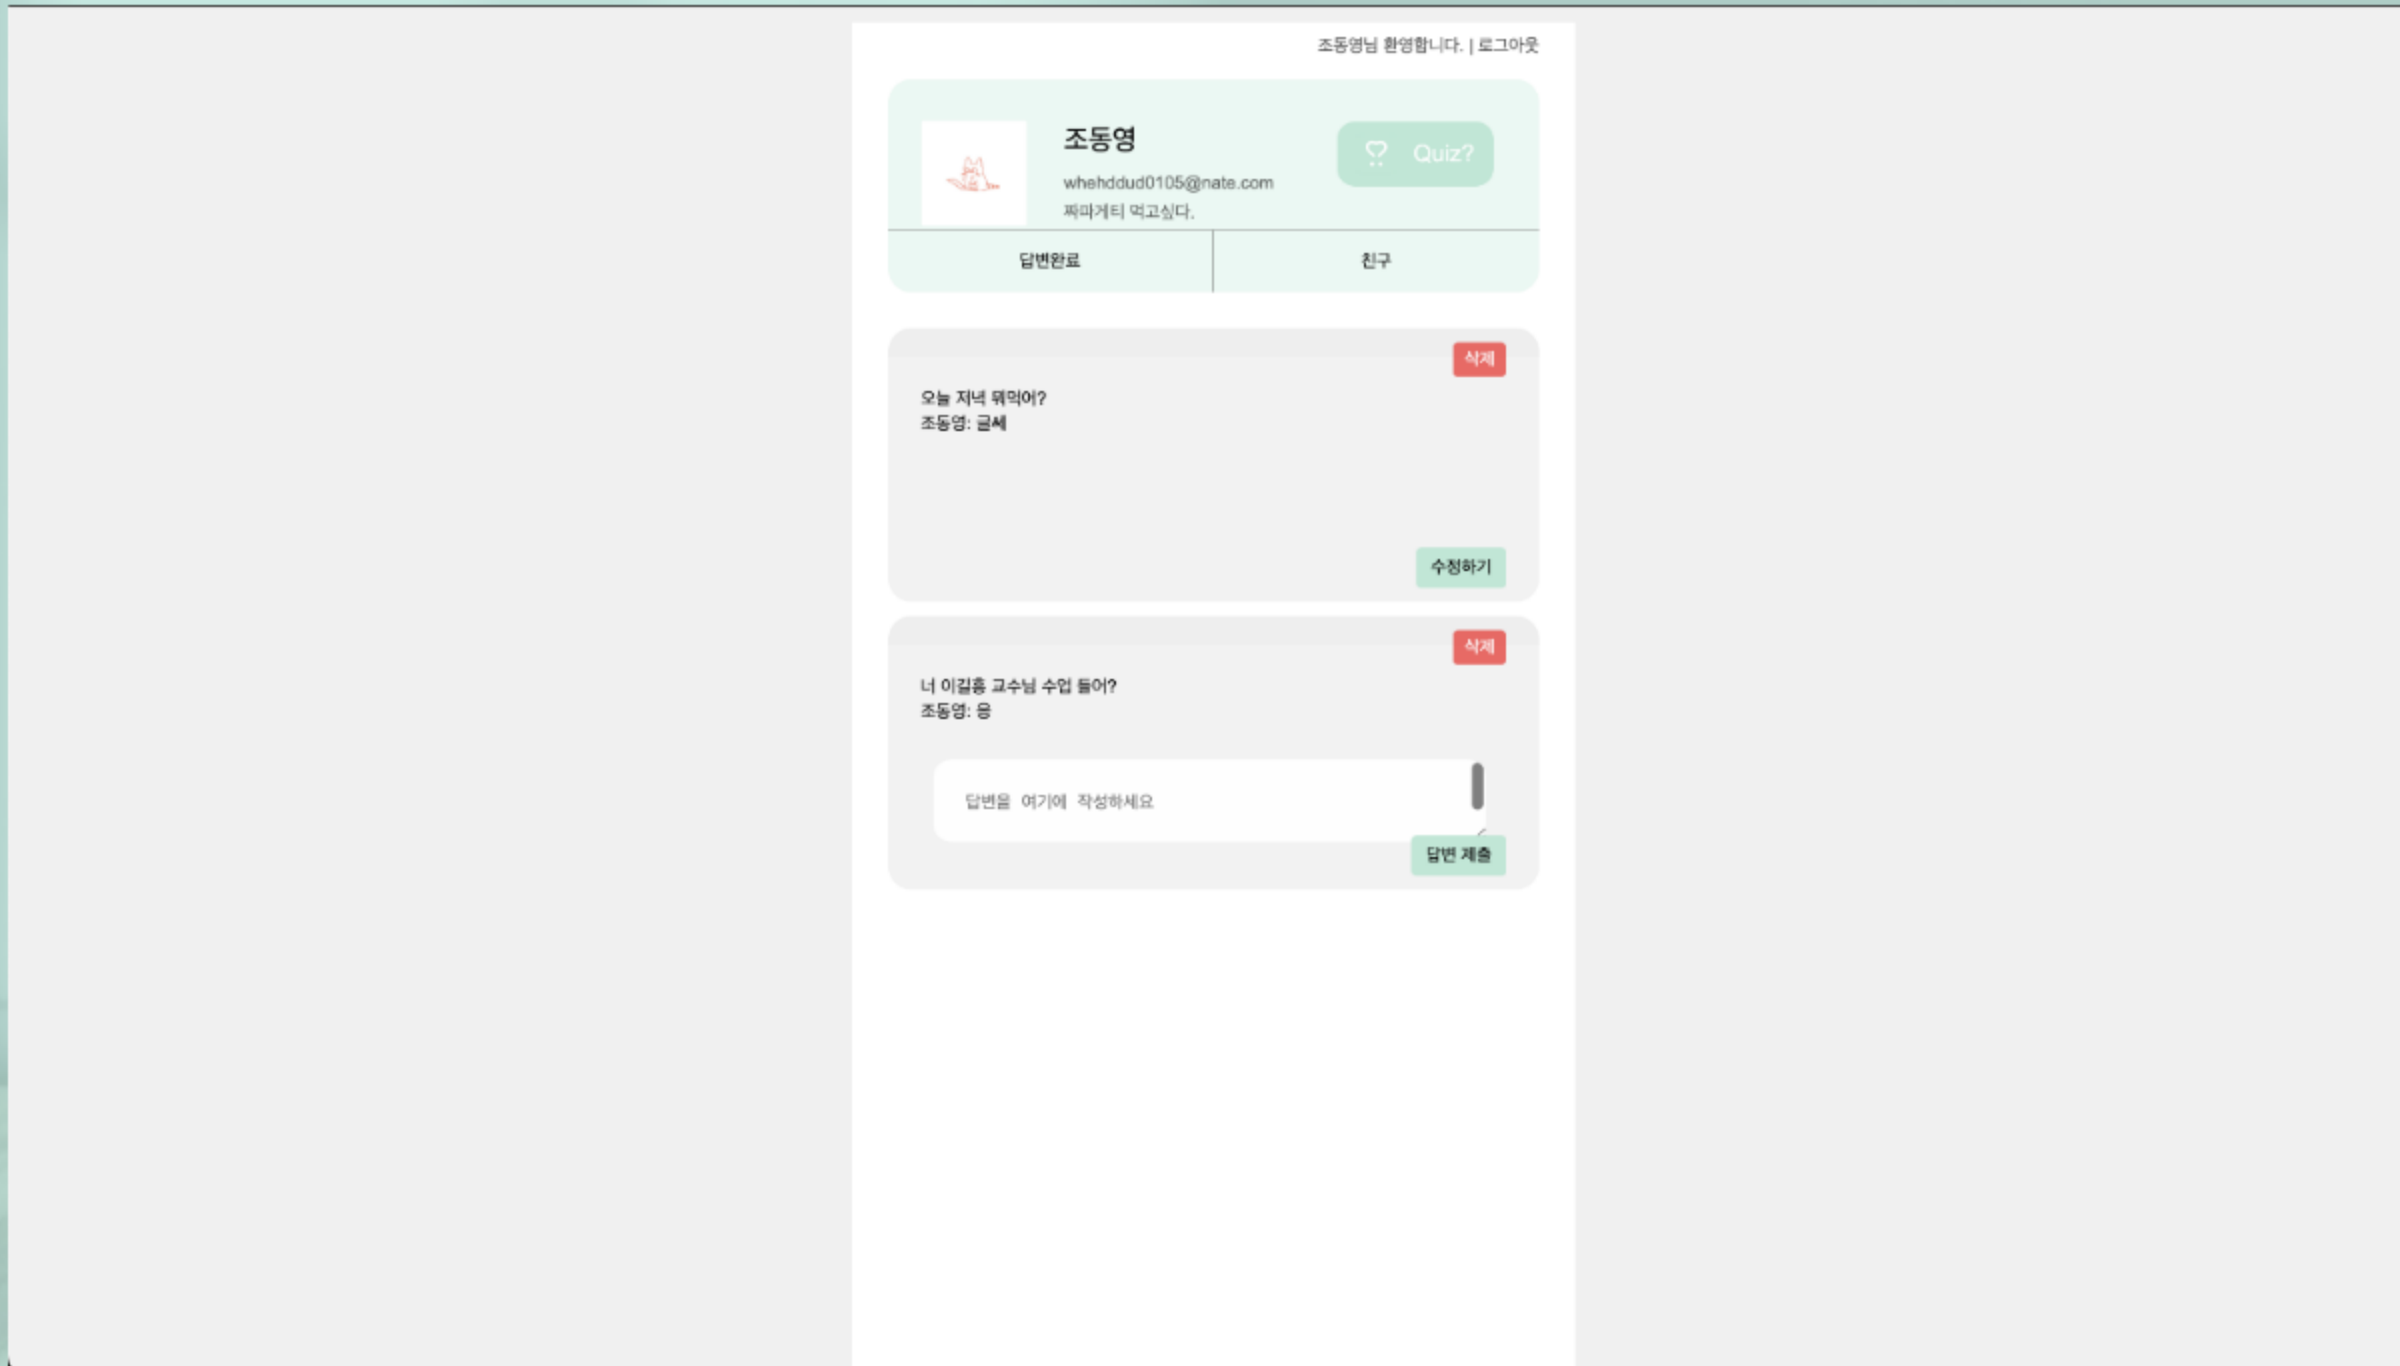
조동영님 환영합니다. | 로그아웃

조동영

whehddud0105@nate.com

짜파게티 먹고싶다.

Quiz?

답변완료

친구

삭제

오늘 저녁 뭐먹어?
조동영: 글쎄

수정하기

삭제

너 이길홍 교수님 수업 들어?
조동영: 응

답변을 여기에 작성하세요

답변 제출